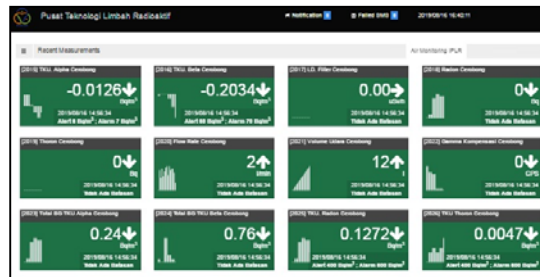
Pusat Teknologi Limbah Radioaktif
Notification 0
Failed SMS 0
2019/08/16 16:40:11

Recent Measurements
Air Monitoring IPLR

[2015] TKU. Alpha Cerobong
-0.0126
Bq/m³
2019/08/16 14:56:34
Alert 6 Bq/m³ ; Alarm 7 Bq/m³

[2016] TKU. Beta Cerobong
-0.2034
Bq/m³
2019/08/16 14:56:34
Alert 60 Bq/m³ ; Alarm 70 Bq/m³

[2017] LD. Filter Cerobong
0.00
uSv/h
2019/08/16 14:56:34
Tidak Ada Batasan

[2018] Radon Cerobong
0
Bq/m³
2019/08/16 14:56:34
Tidak Ada Batasan

[2019] Thoron Cerobong
0
Bq
2019/08/16 14:56:34
Tidak Ada Batasan

[2020] Flow Rate Cerobong
2
l/min
2019/08/16 14:56:34
Tidak Ada Batasan

[2021] Volume Udara Cerobong
12
l
2019/08/16 14:56:34
Tidak Ada Batasan

[2022] Gamma Kompensasi Cerobong
0
CPS
2019/08/16 14:56:34
Tidak Ada Batasan

[2023] Total B/G TKU Alpha Cerobong
0.24
Bq/m³
2019/08/16 14:56:34
Tidak Ada Batasan

[2024] Total B/G TKU Beta Cerobong
0.76
Bq/m³
2019/08/16 14:56:34
Tidak Ada Batasan

[2025] TKU. Radon Cerobong
0.1272
Bq/m³
2019/08/16 14:56:34
Alert 400 Bq/m³ ; Alarm 500 Bq/m³

[2026] TKU Thoron Cerobong
0.0047
Bq/m³
2019/08/16 14:56:34
Alert 400 Bq/m³ ; Alarm 500 Bq/m³